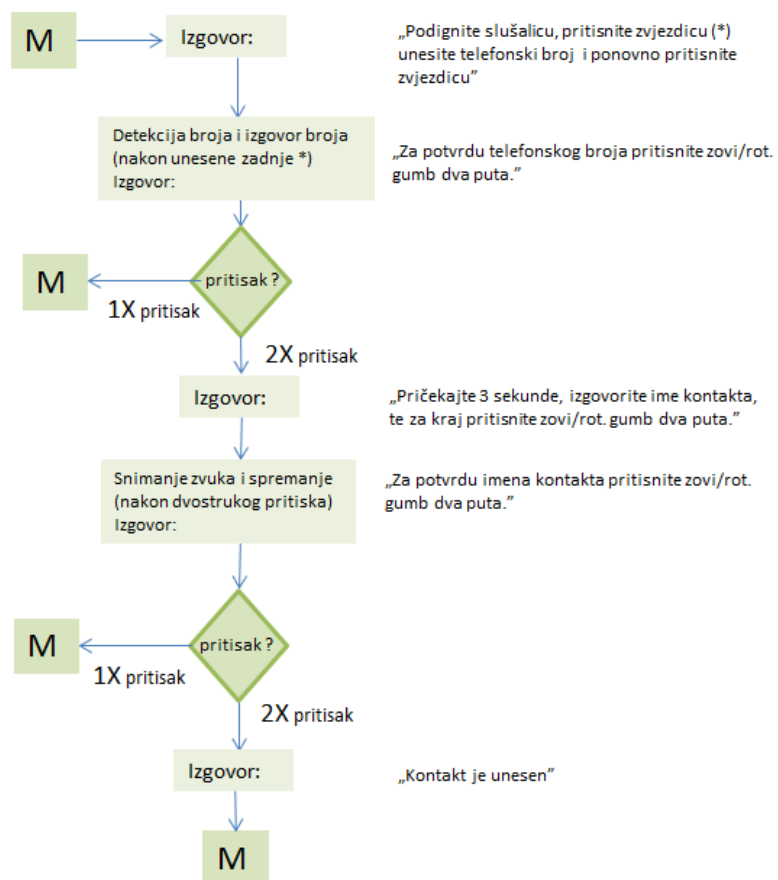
M

Izgovor:

„Podignite slušalicu, pritisnite zvjezdicu (*) unesite telefonski broj i ponovno pritisnite zvjezdicu"

Detekcija broja i izgovor broja (nakon unesene zadnje *)
Izgovor:

„Za potvrdu telefonskog broja pritisnite zovi/rot. gumb dva puta."

pritisak ?

M

1X pritisak

2X pritisak

Izgovor:

„Pričekajte 3 sekunde, izgovorite ime kontakta, te za kraj pritisnite zovi/rot. gumb dva puta."

Snimanje zvuka i spremanje (nakon dvostrukog pritiska)
Izgovor:

„Za potvrdu imena kontakta pritisnite zovi/rot. gumb dva puta."

pritisak ?

M

1X pritisak

2X pritisak

Izgovor:

„Kontakt je unesen"

M